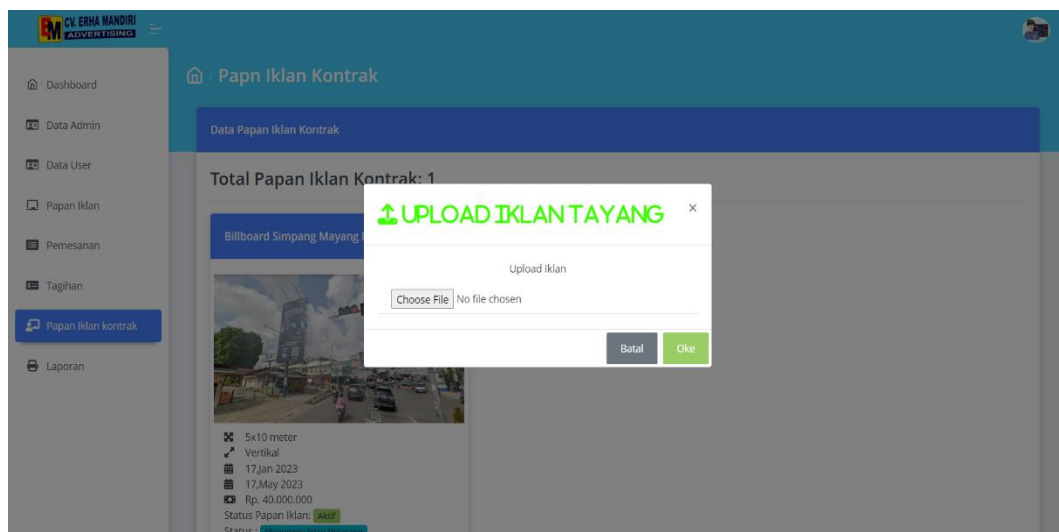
EM CV. ERHA MANDIRI ADVERTISING

Dashboard

Data Admin

Data User

Papan Iklan

Pemesanan

Tagihan

Papan Iklan kontrak

Laporan

Papn Iklan Kontrak

Data Papan Iklan Kontrak

Total Papan Iklan Kontrak: 1

Billboard Simpang Mayang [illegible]

5x10 meter
Vertikal
17,Jan 2023
17,May 2023
Rp. 40.000.000
Status Papan Iklan: Aktif
Status : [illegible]

UPLOAD IKLAN TAYANG ×

Upload Iklan

Choose File No file chosen

Batal Oke